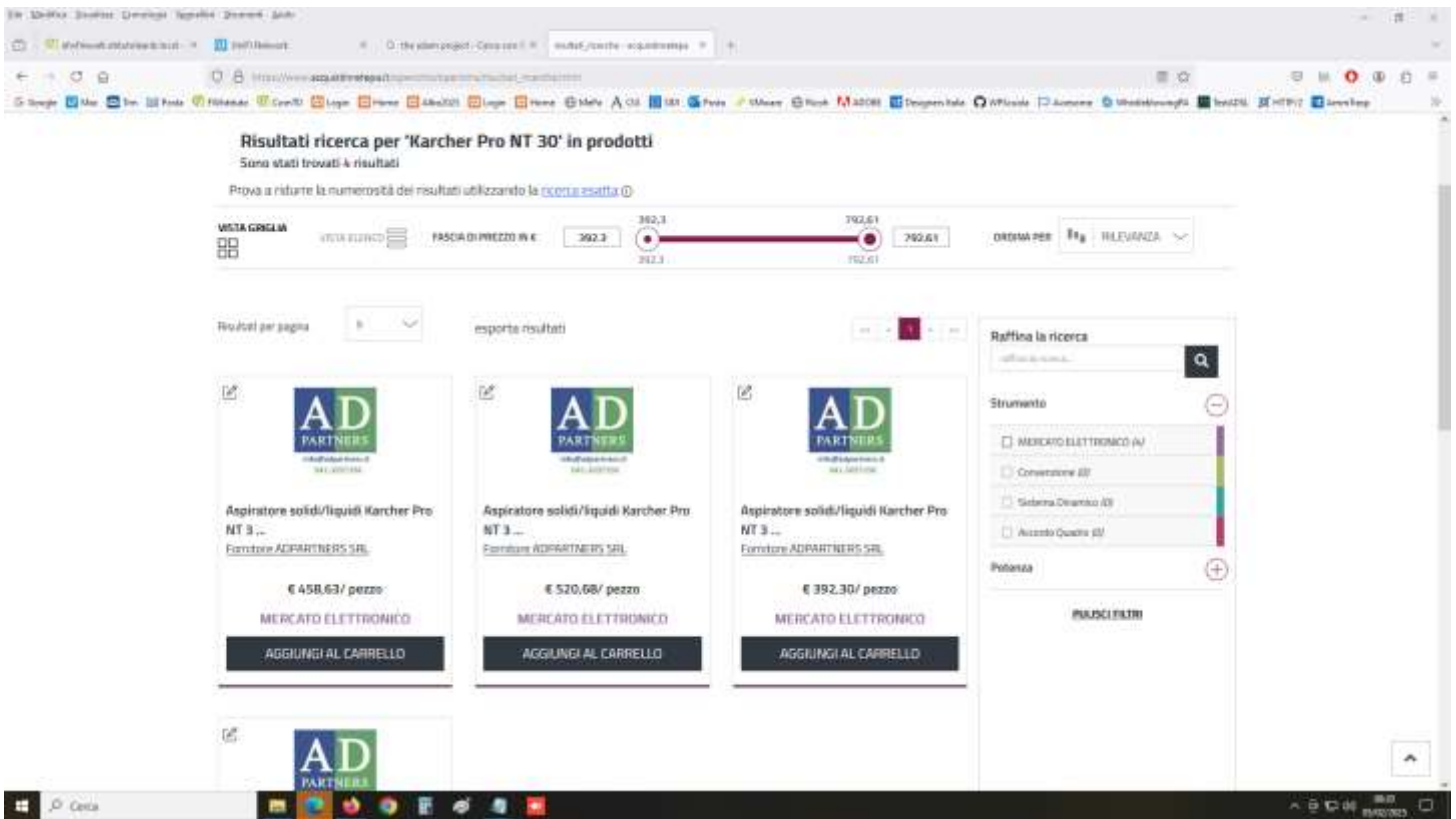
File Modifica Visualizza Cronologia Segnalibri Strumenti Aiuto

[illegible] | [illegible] | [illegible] | risultati_ricerche - acquistinretepa

https://www.acquistinretepa.it/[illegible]

Risultati ricerca per 'Karcher Pro NT 30' in prodotti

Sono stati trovati 4 risultati

Prova a ridurre la numerosità dei risultati utilizzando la ricerca esatta

VISTA GRIGLIA | VISTA ELENCO | FASCIA DI PREZZO IN € | 392,3 | 392,3 | 792,61 | 792,61 | ORDINA PER | RILEVANZA

Risultati per pagina | 8 | esporta risultati | 1

Raffina la ricerca

Strumento

MERCATO ELETTRONICO (4)

Convenzione (0)

Sistema Dinamico (0)

Accordo Quadro (0)

Potenza

PULISCI FILTRI

AD PARTNERS

Aspiratore solidi/liquidi Karcher Pro NT 3...

Fornitore ADPARTNERS SRL

€ 458,63/ pezzo

MERCATO ELETTRONICO

AGGIUNGI AL CARRELLO

AD PARTNERS

Aspiratore solidi/liquidi Karcher Pro NT 3...

Fornitore ADPARTNERS SRL

€ 520,68/ pezzo

MERCATO ELETTRONICO

AGGIUNGI AL CARRELLO

AD PARTNERS

Aspiratore solidi/liquidi Karcher Pro NT 3...

Fornitore ADPARTNERS SRL

€ 392,30/ pezzo

MERCATO ELETTRONICO

AGGIUNGI AL CARRELLO

AD PARTNERS

Cerca